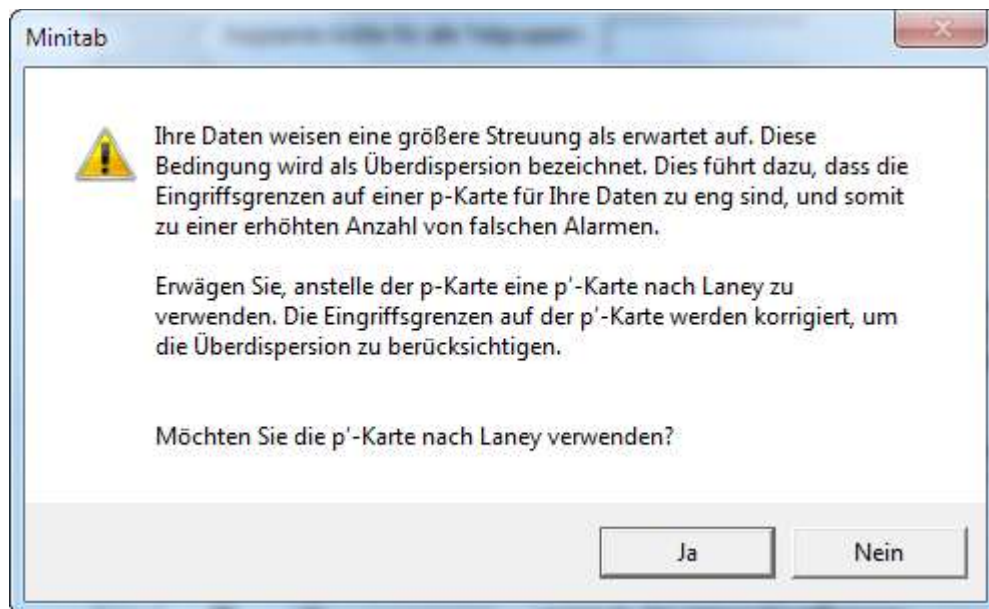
Minitab

Ihre Daten weisen eine größere Streuung als erwartet auf. Diese Bedingung wird als Überdispersion bezeichnet. Dies führt dazu, dass die Eingriffsgrenzen auf einer p-Karte für Ihre Daten zu eng sind, und somit zu einer erhöhten Anzahl von falschen Alarmen.

Erwägen Sie, anstelle der p-Karte eine p'-Karte nach Laney zu verwenden. Die Eingriffsgrenzen auf der p'-Karte werden korrigiert, um die Überdispersion zu berücksichtigen.

Möchten Sie die p'-Karte nach Laney verwenden?

Ja

Nein